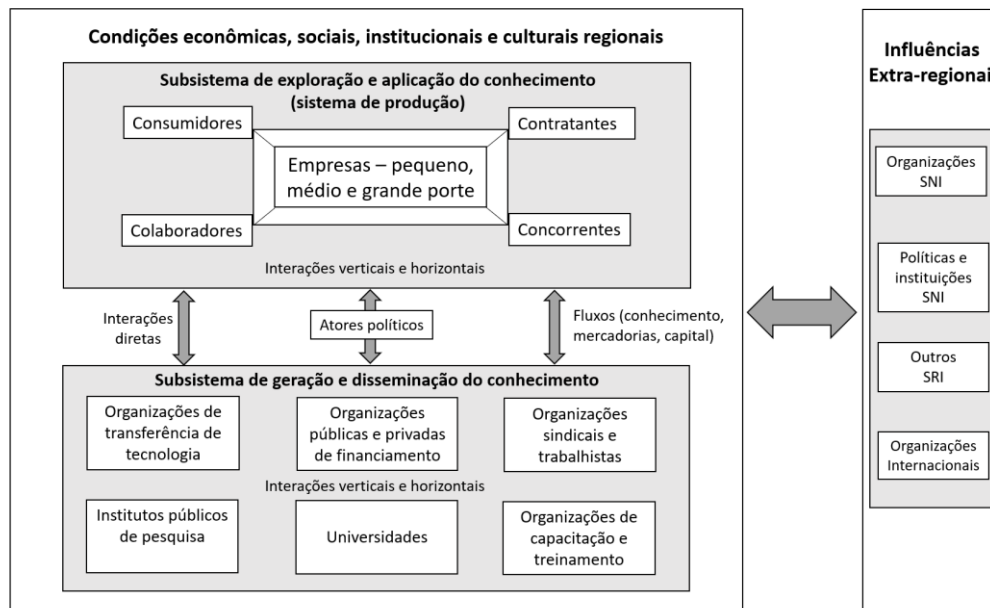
Condições econômicas, sociais, institucionais e culturais regionais

Subsistema de exploração e aplicação do conhecimento (sistema de produção)

Consumidores

Contratantes

Empresas – pequeno, médio e grande porte

Colaboradores

Concorrentes

Interações verticais e horizontais

Interações diretas

Atores políticos

Fluxos (conhecimento, mercadorias, capital)

Subsistema de geração e disseminação do conhecimento

Organizações de transferência de tecnologia

Organizações públicas e privadas de financiamento

Organizações sindicais e trabalhistas

Interações verticais e horizontais

Institutos públicos de pesquisa

Universidades

Organizações de capacitação e treinamento

Influências Extra-regionai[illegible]

Organizações SNI

Políticas e instituições SNI

Outros SRI

Organizações Internacionais